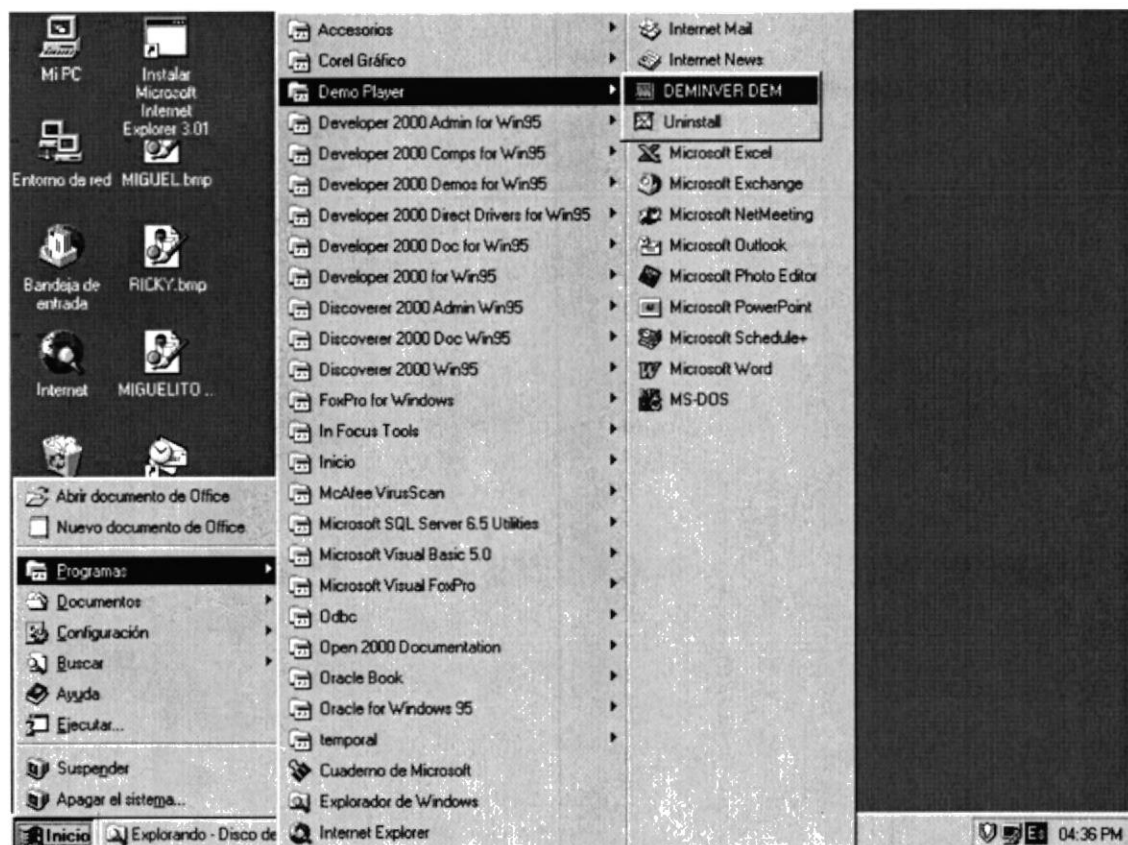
Mi PC
Instalar Microsoft Internet Explorer 3.01
Entorno de red
MIGUEL.bmp
Bandeja de entrada
RICKY.bmp
Internet
MIGUELITO ...

Abrir documento de Office
Nuevo documento de Office
Programas
Documentos
Configuración
Buscar
Ayuda
Ejecutar...
Suspender
Apagar el sistema...

Accesorios
Corel Gráfico
Demo Player
Developer 2000 Admin for Win95
Developer 2000 Comps for Win95
Developer 2000 Demos for Win95
Developer 2000 Direct Drivers for Win95
Developer 2000 Doc for Win95
Developer 2000 for Win95
Discoverer 2000 Admin Win95
Discoverer 2000 Doc Win95
Discoverer 2000 Win95
FoxPro for Windows
In Focus Tools
Inicio
McAfee VirusScan
Microsoft SQL Server 6.5 Utilities
Microsoft Visual Basic 5.0
Microsoft Visual FoxPro
Odbc
Open 2000 Documentation
Oracle Book
Oracle for Windows 95
temporal
Cuaderno de Microsoft
Explorador de Windows
Internet Explorer

Internet Mail
Internet News
DEMINVER DEM
Uninstall
Microsoft Excel
Microsoft Exchange
Microsoft NetMeeting
Microsoft Outlook
Microsoft Photo Editor
Microsoft PowerPoint
Microsoft Schedule+
Microsoft Word
MS-DOS

Inicio
Explorando - Disco de
04:36 PM